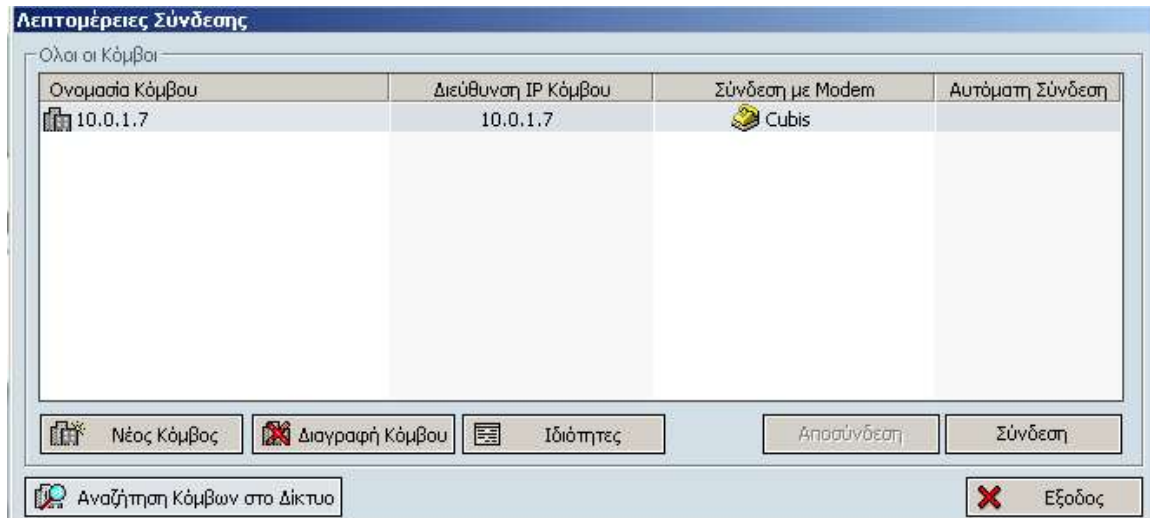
Λεπτομέρειες Σύνδεσης

Ολοι οι Κόμβοι

| Ονομασία Κόμβου | Διεύθυνση IP Κόμβου | Σύνδεση με Modem | Αυτόματη Σύνδεση |
|---|---|---|---|
| 10.0.1.7 | 10.0.1.7 | Cubis | |

Νέος Κόμβος
Διαγραφή Κόμβου
Ιδιότητες
Αποσύνδεση
Σύνδεση

Αναζήτηση Κόμβων στο Δίκτυο
Εξοδος